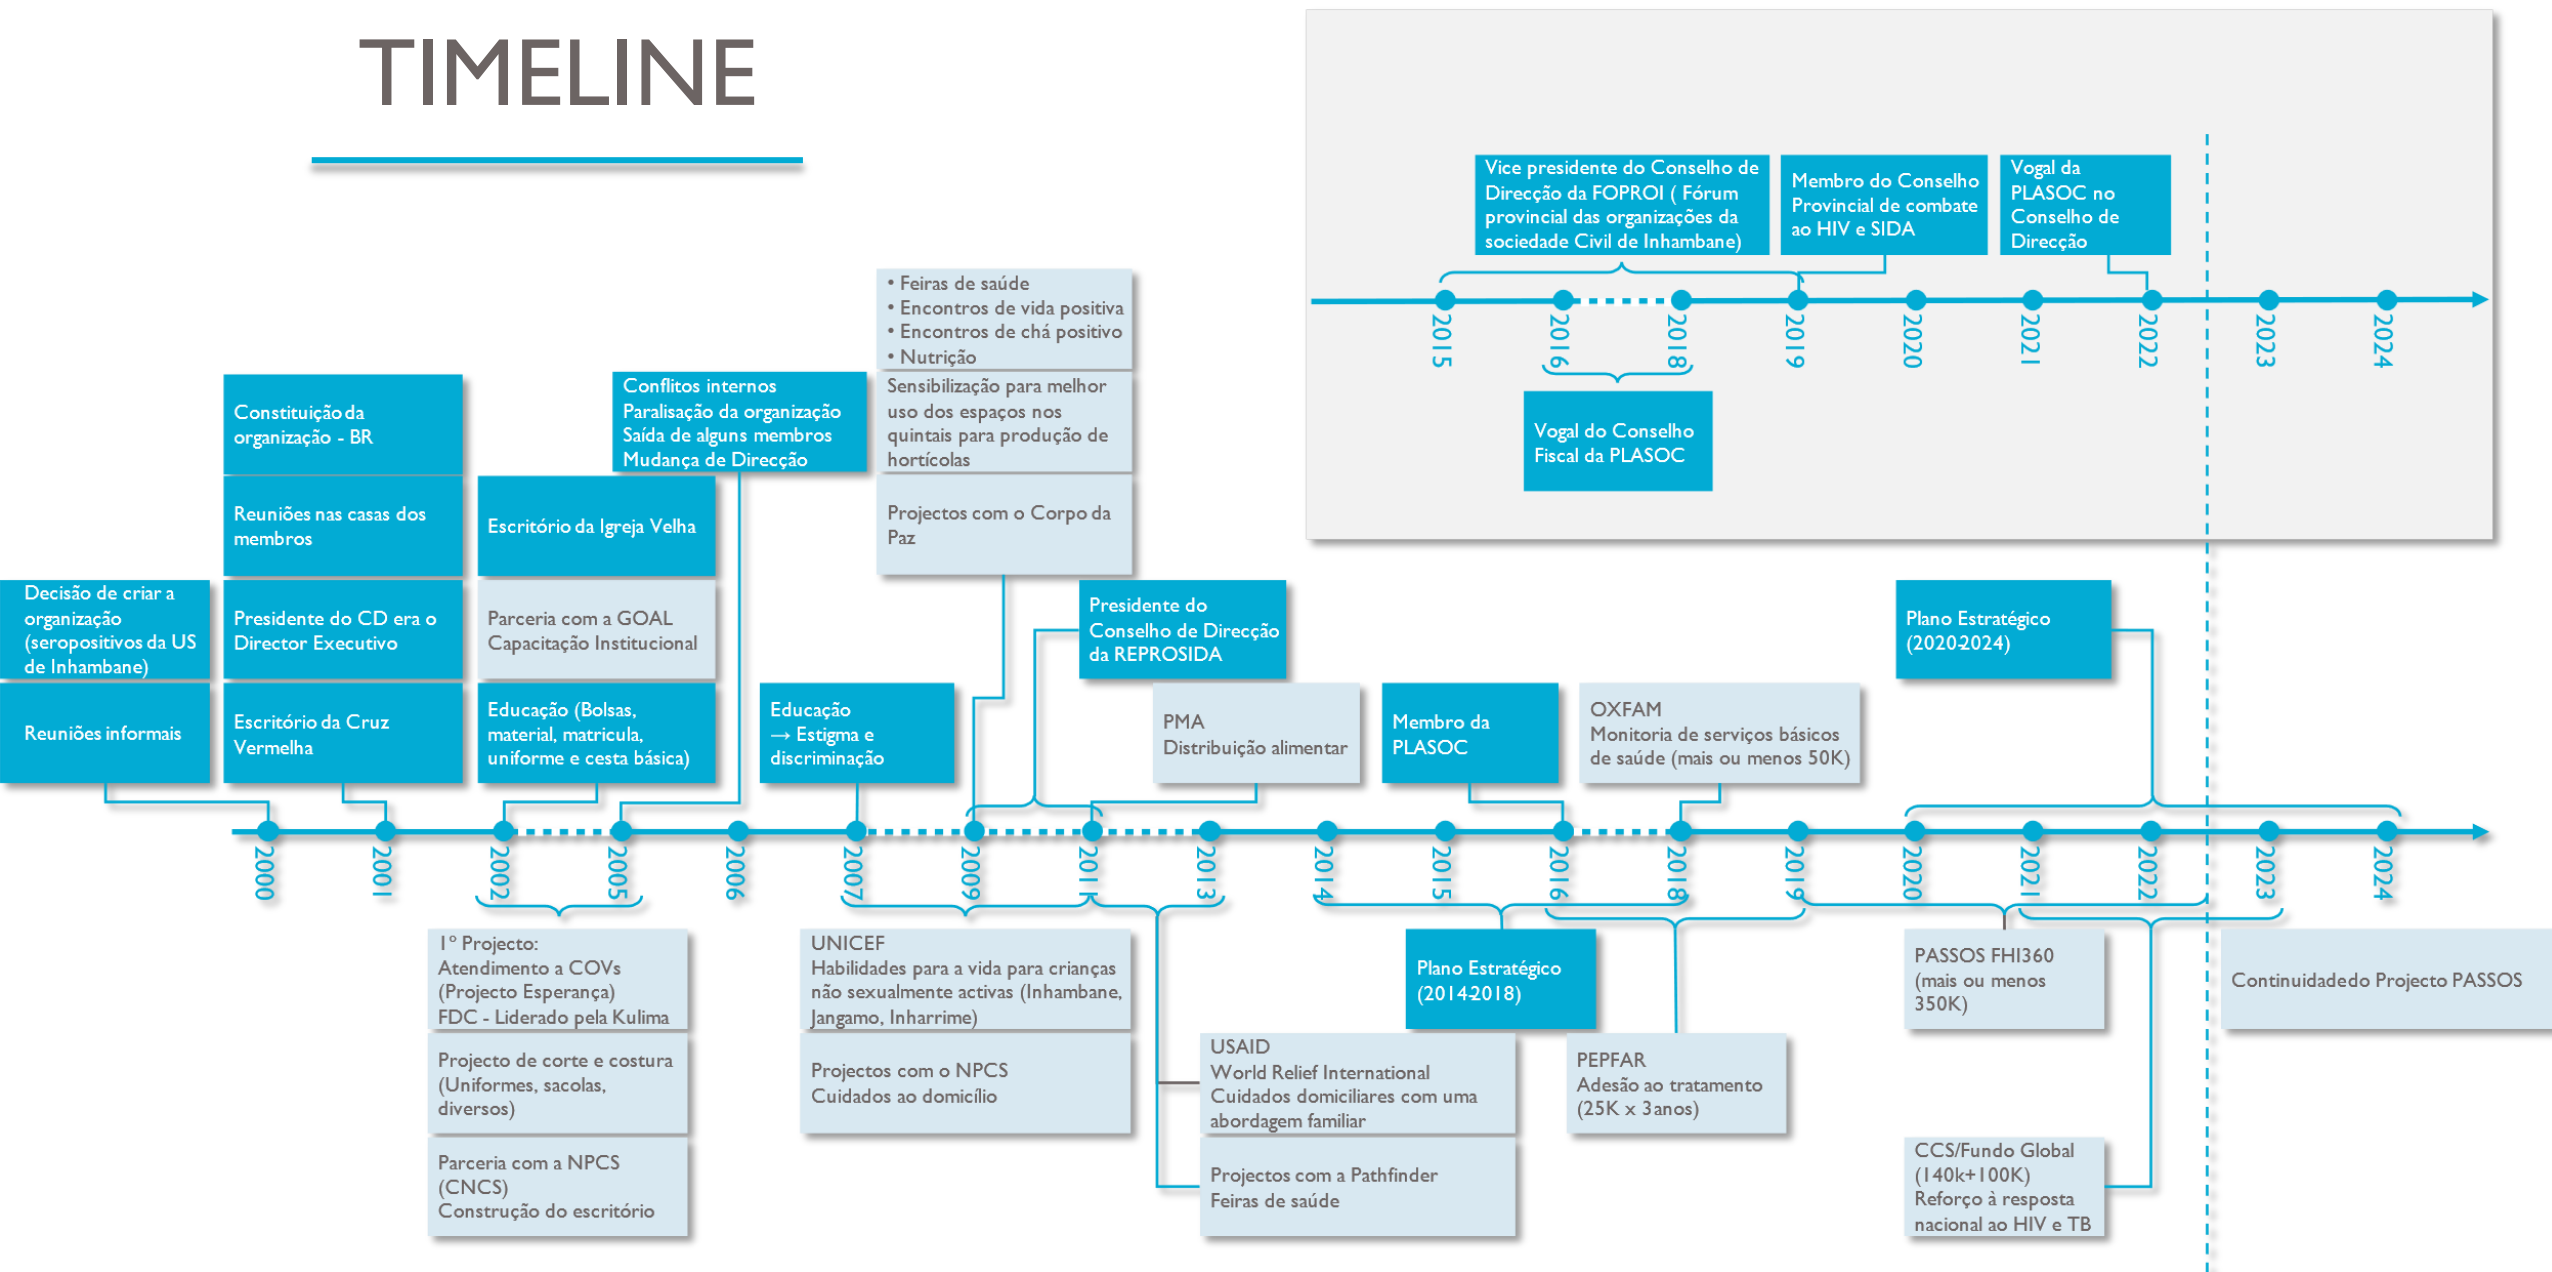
TIMELINE

Vice presidente do Conselho de Direcção da FOPROI ( Fórum provincial das organizações da sociedade Civil de Inhambane)

Membro do Conselho Provincial de combate ao HIV e SIDA

Vogal da PLASOC no Conselho de Direcção

2015 2016 2018 2019 2020 2021 2022 2023 2024

Vogal do Conselho Fiscal da PLASOC

Constituição da organização - BR

Reuniões nas casas dos membros

Decisão de criar a organização (seropositivos da US de Inhambane)

Presidente do CD era o Director Executivo

Reuniões informais

Escritório da Cruz Vermelha

Conflitos internos
Paralisação da organização
Saída de alguns membros
Mudança de Direcção

Escritório da Igreja Velha

Parceria com a GOAL
Capacitação Institucional

Educação (Bolsas, material, matricula, uniforme e cesta básica)

• Feiras de saúde
• Encontros de vida positiva
• Encontros de chá positivo
• Nutrição

Sensibilização para melhor uso dos espaços nos quintais para produção de hortícolas

Projectos com o Corpo da Paz

Educação
→ Estigma e discriminação

Presidente do Conselho de Direcção da REPROSIDA

PMA
Distribuição alimentar

Membro da PLASOC

OXFAM
Monitoria de serviços básicos de saúde (mais ou menos 50K)

Plano Estratégico (2020-2024)

2000 2001 2002 2005 2006 2007 2009 2011 2013 2014 2015 2016 2018 2019 2020 2021 2022 2023 2024

1° Projecto:
Atendimento a COVs
(Projecto Esperança)
FDC - Liderado pela Kulima

Projecto de corte e costura (Uniformes, sacolas, diversos)

Parceria com a NPCS (CNCS)
Construção do escritório

UNICEF
Habilidades para a vida para crianças não sexualmente activas (Inhambane, Jangamo, Inharrime)

Projectos com o NPCS
Cuidados ao domicílio

Plano Estratégico (2014-2018)

USAID
World Relief International
Cuidados domiciliares com uma abordagem familiar

Projectos com a Pathfinder
Feiras de saúde

PEPFAR
Adesão ao tratamento
(25K x 3anos)

PASSOS FHI360
(mais ou menos 350K)

Continuidadedo Projecto PASSOS

CCS/Fundo Global
(140k+100K)
Reforço à resposta nacional ao HIV e TB